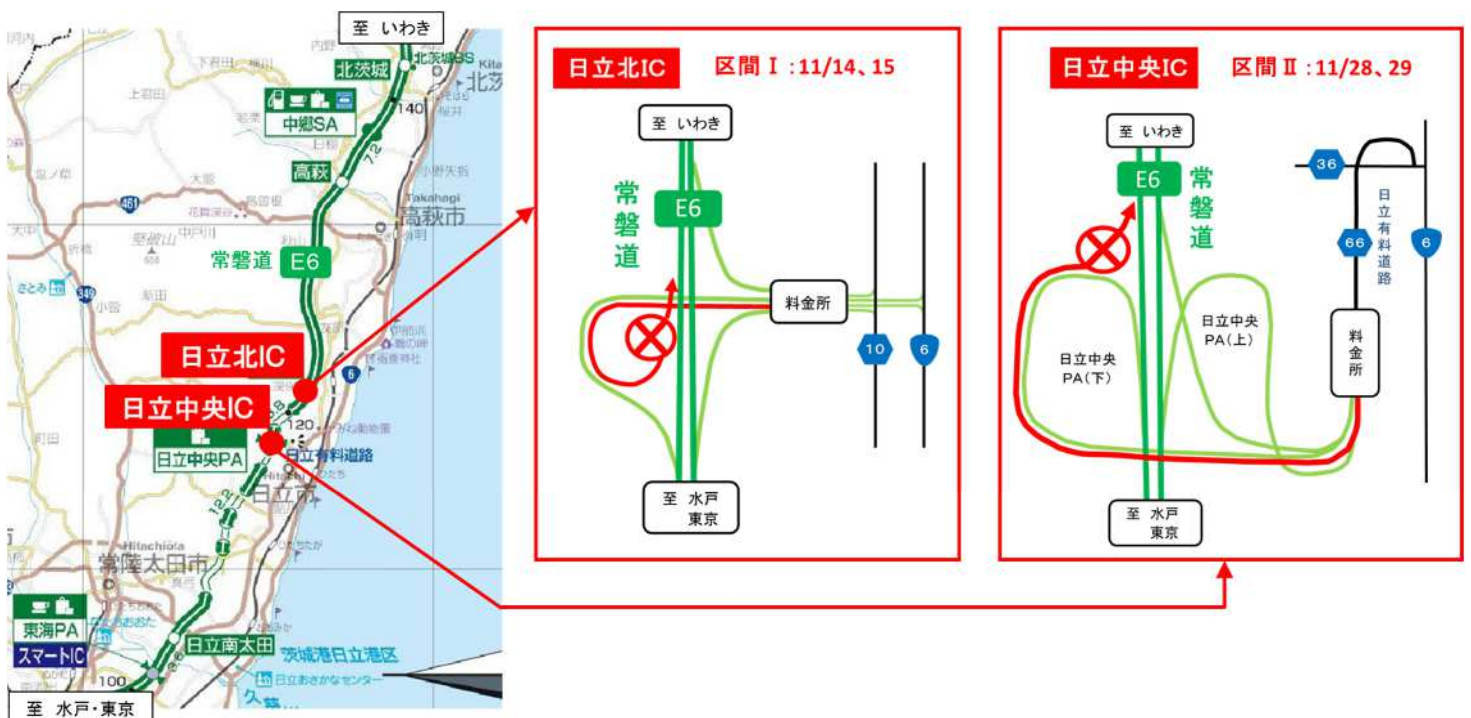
至 いわき

北茨城

中郷SA

高萩

常磐道 E6

日立北IC

日立中央IC

日立中央PA

日立有料道路

常陸太田市

東海PA

スマートIC

日立南太田

茨城港日立港区

至 水戸・東京

日立北IC 区間Ⅰ：11/14、15

至 いわき

常磐道

E6

料金所

10

6

至 水戸 東京

日立中央IC 区間Ⅱ：11/28、29

至 いわき

E6

常磐道

36

66

6

日立有料道路

日立中央PA(上)

日立中央PA(下)

料金所

至 水戸 東京